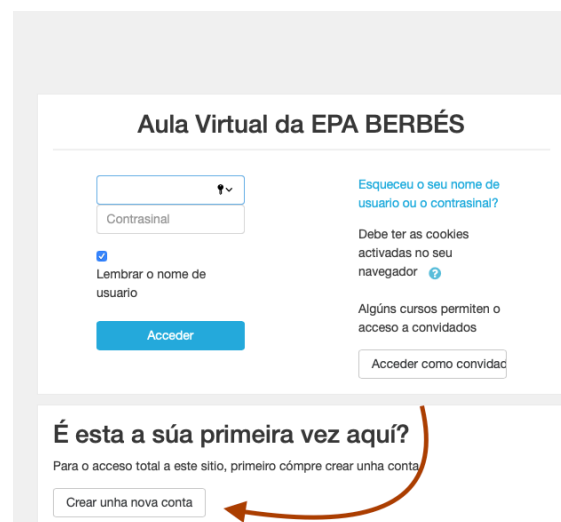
Aula Virtual da EPA BERBÉS

Contrasinal

Lembrar o nome de usuario

Acceder

Esqueceu o seu nome de usuario ou o contrasinal?

Debe ter as cookies activadas no seu navegador

Algúns cursos permiten o acceso a convidados

Acceder como convidad

É esta a súa primeira vez aquí?

Para o acceso total a este sitio, primeiro cómpre crear unha conta.

Crear unha nova conta